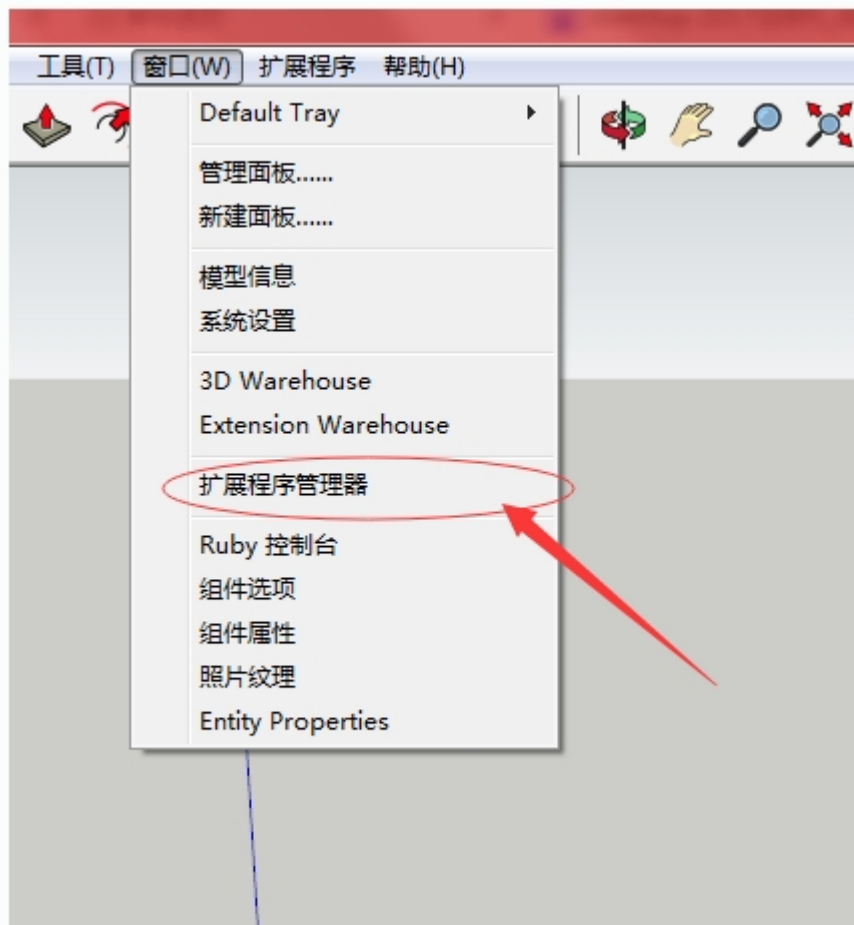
工具(T) 窗口(W) 扩展程序 帮助(H)

Default Tray

管理面板......
新建面板......

模型信息
系统设置

3D Warehouse
Extension Warehouse

扩展程序管理器

Ruby 控制台
组件选项
组件属性
照片纹理
Entity Properties